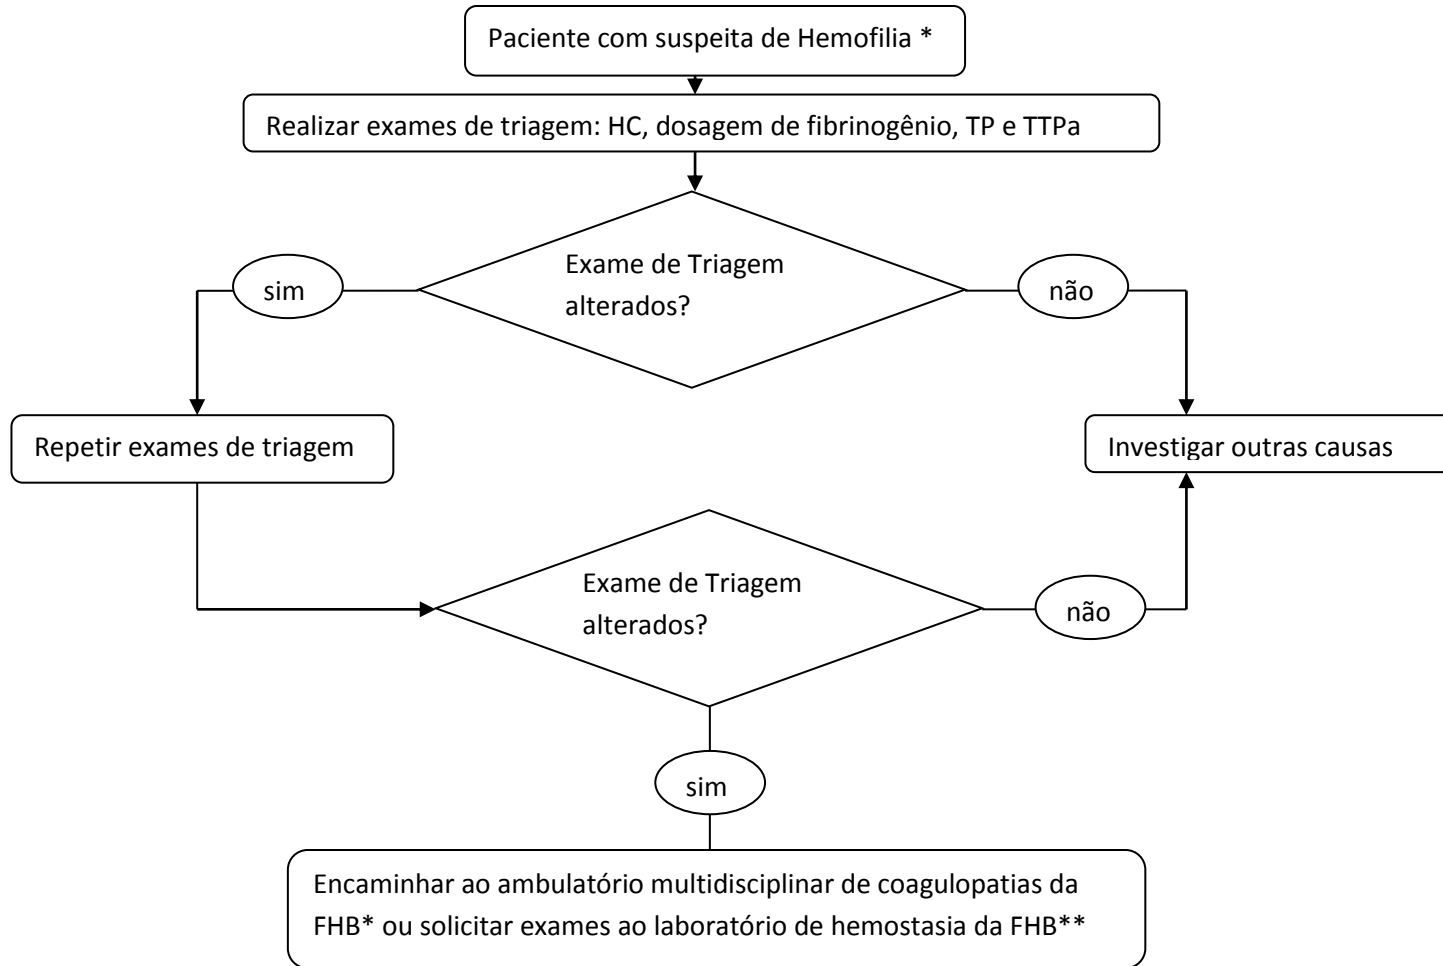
Paciente com suspeita de Hemofilia *

Realizar exames de triagem: HC, dosagem de fibrinogênio, TP e TTPa

sim

Exame de Triagem alterados?

não

Repetir exames de triagem

Investigar outras causas

Exame de Triagem alterados?

não

sim

Encaminhar ao ambulatório multidisciplinar de coagulopatias da FHB* ou solicitar exames ao laboratório de hemostasia da FHB**